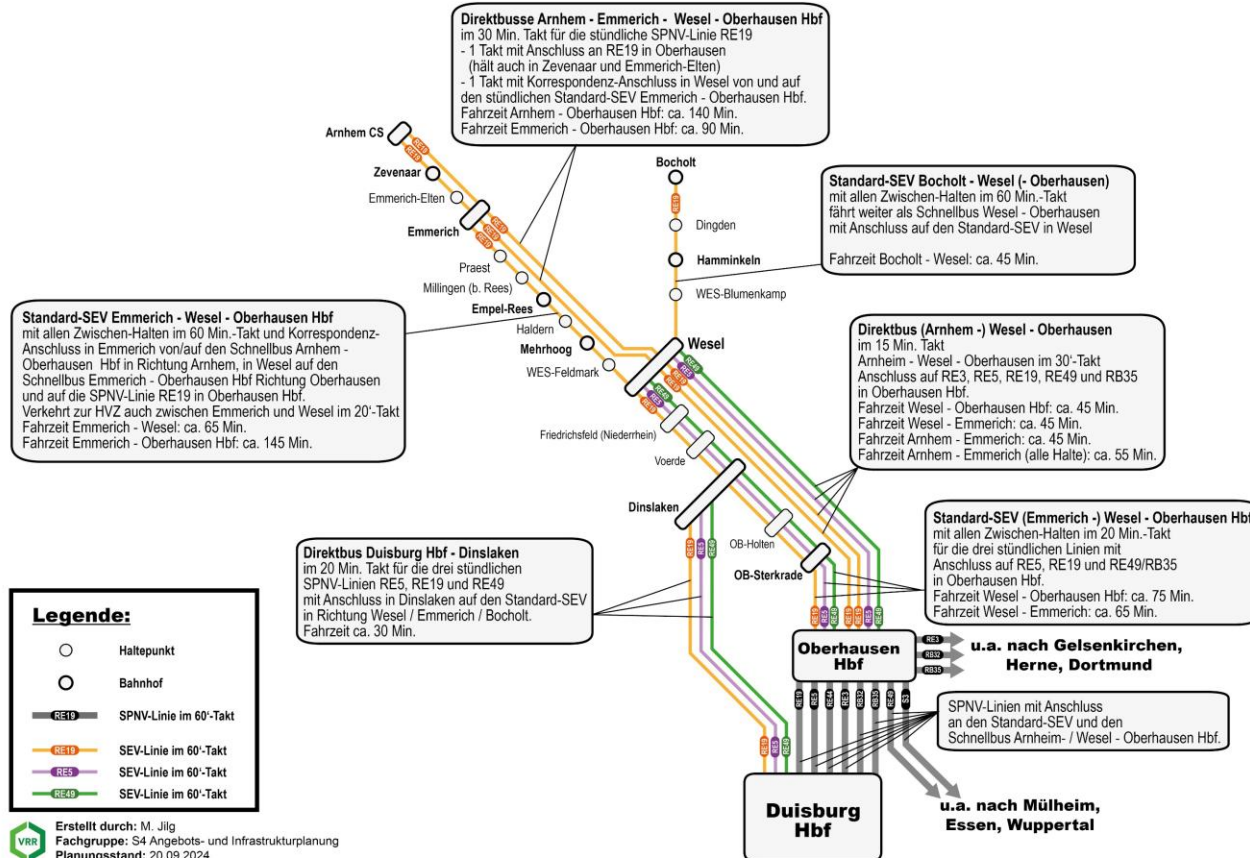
Direktbusse Arnhem - Emmerich - Wesel - Oberhausen Hbf
im 30 Min. Takt für die stündliche SPNV-Linie RE19
- 1 Takt mit Anschluss an RE19 in Oberhausen (hält auch in Zevenaar und Emmerich-Elten)
- 1 Takt mit Korrespondenz-Anschluss in Wesel von und auf den stündlichen Standard-SEV Emmerich - Oberhausen Hbf.
Fahrzeit Arnhem - Oberhausen Hbf: ca. 140 Min.
Fahrzeit Emmerich - Oberhausen Hbf: ca. 90 Min.

Standard-SEV Bocholt - Wesel (- Oberhausen)
mit allen Zwischen-Halten im 60 Min.-Takt
fährt weiter als Schnellbus Wesel - Oberhausen
mit Anschluss auf den Standard-SEV in Wesel

Fahrzeit Bocholt - Wesel: ca. 45 Min.

Standard-SEV Emmerich - Wesel - Oberhausen Hbf
mit allen Zwischen-Halten im 60 Min.-Takt und Korrespondenz-Anschluss in Emmerich von/auf den Schnellbus Arnhem - Oberhausen Hbf in Richtung Arnhem, in Wesel auf den Schnellbus Emmerich - Oberhausen Hbf Richtung Oberhausen und auf die SPNV-Linie RE19 in Oberhausen Hbf.
Verkehrt zur HVZ auch zwischen Emmerich und Wesel im 20'-Takt
Fahrzeit Emmerich - Wesel: ca. 65 Min.
Fahrzeit Emmerich - Oberhausen Hbf: ca. 145 Min.

Direktbus (Arnhem -) Wesel - Oberhausen
im 15 Min. Takt
Arnheim - Wesel - Oberhausen im 30'-Takt
Anschluss auf RE3, RE5, RE19, RE49 und RB35 in Oberhausen Hbf.
Fahrzeit Wesel - Oberhausen Hbf: ca. 45 Min.
Fahrzeit Wesel - Emmerich: ca. 45 Min.
Fahrzeit Arnhem - Emmerich: ca. 45 Min.
Fahrzeit Arnhem - Emmerich (alle Halte): ca. 55 Min.

Standard-SEV (Emmerich -) Wesel - Oberhausen Hbf
mit allen Zwischen-Halten im 20 Min.-Takt
für die drei stündlichen Linien mit
Anschluss auf RE5, RE19 und RE49/RB35
in Oberhausen Hbf.
Fahrzeit Wesel - Oberhausen Hbf: ca. 75 Min.
Fahrzeit Wesel - Emmerich: ca. 65 Min.

Direktbus Duisburg Hbf - Dinslaken
im 20 Min. Takt für die drei stündlichen SPNV-Linien RE5, RE19 und RE49
mit Anschluss in Dinslaken auf den Standard-SEV in Richtung Wesel / Emmerich / Bocholt.
Fahrzeit ca. 30 Min.

Arnhem CS
Zevenaar
Emmerich-Elten
Emmerich
Praest
Millingen (b. Rees)
Empel-Rees
Haldern
Mehrhoog
WES-Feldmark
Bocholt
Dingden
Hamminkeln
WES-Blumenkamp
Wesel
Friedrichsfeld (Niederrhein)
Voerde
Dinslaken
OB-Holten
OB-Sterkrade
Oberhausen Hbf
RE3 RB32 RB35
u.a. nach Gelsenkirchen, Herne, Dortmund
RE19 RE5 RE44 RE3 RE2 RB32 RB35 RE49 S3
SPNV-Linien mit Anschluss an den Standard-SEV und den Schnellbus Arnheim- / Wesel - Oberhausen Hbf.
Duisburg Hbf
u.a. nach Mülheim, Essen, Wuppertal

Legende:
Haltepunkt
Bahnhof
RE19 SPNV-Linie im 60'-Takt
RE19 SEV-Linie im 60'-Takt
RE5 SEV-Linie im 60'-Takt
RE49 SEV-Linie im 60'-Takt

VRR
Erstellt durch: M. Jilg
Fachgruppe: S4 Angebots- und Infrastrukturplanung
Planungsstand: 20.09.2024